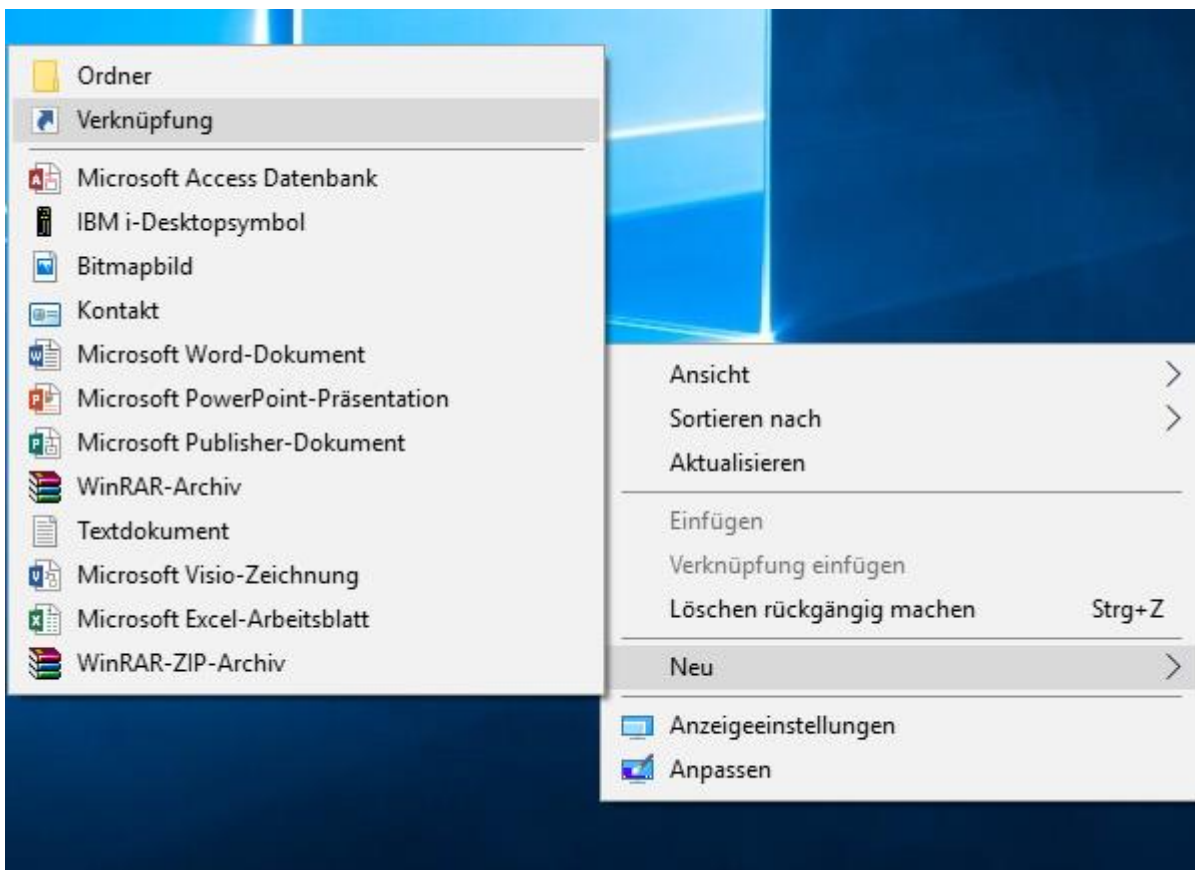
Ordner
Verknüpfung

Microsoft Access Datenbank
IBM i-Desktopsymbol
Bitmapbild
Kontakt
Microsoft Word-Dokument
Microsoft PowerPoint-Präsentation
Microsoft Publisher-Dokument
WinRAR-Archiv
Textdokument
Microsoft Visio-Zeichnung
Microsoft Excel-Arbeitsblatt
WinRAR-ZIP-Archiv

Ansicht
Sortieren nach
Aktualisieren

Einfügen
Verknüpfung einfügen
Löschen rückgängig machen Strg+Z

Neu

Anzeigeeinstellungen
Anpassen